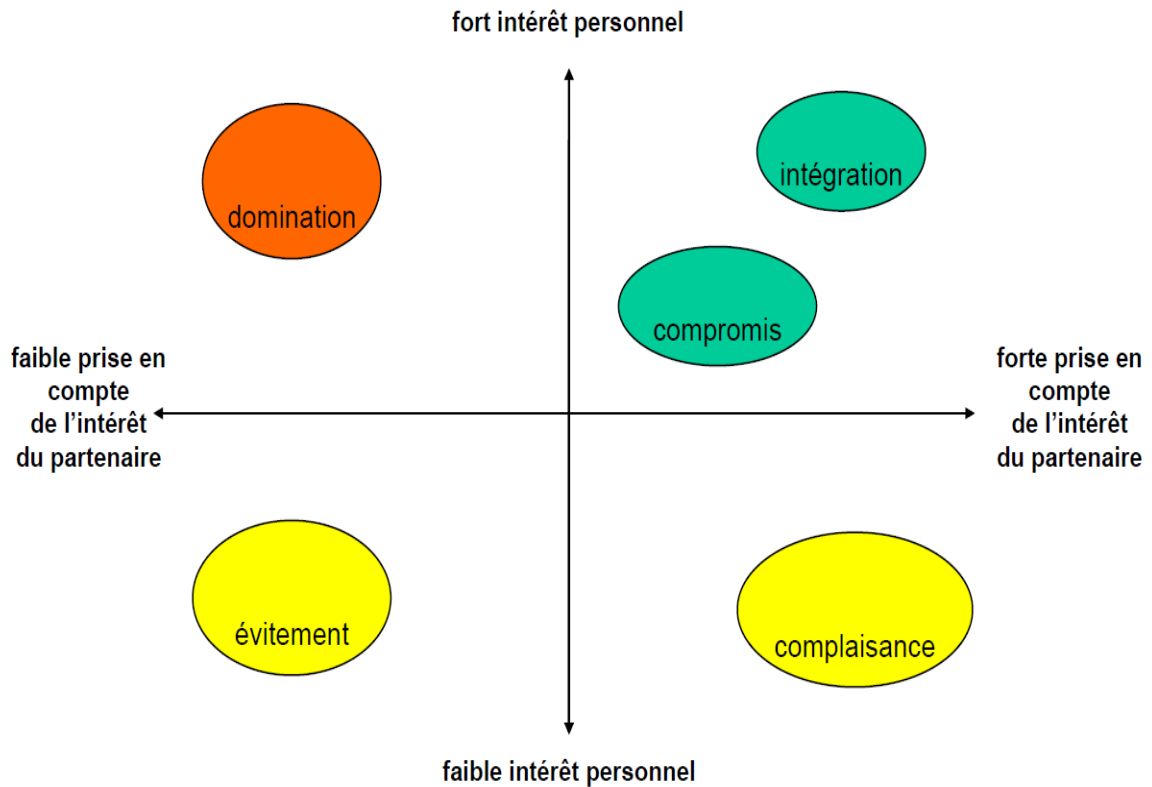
fort intérêt personnel

domination

intégration

compromis

faible prise en compte de l'intérêt du partenaire

forte prise en compte de l'intérêt du partenaire

évitement

complaisance

faible intérêt personnel